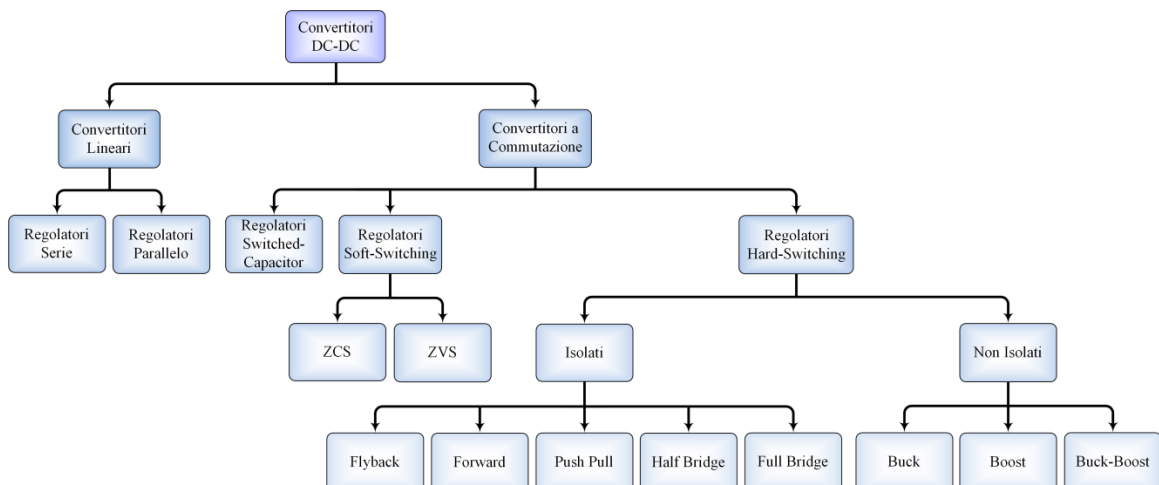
Convertitori DC-DC

Convertitori Lineari

Convertitori a Commutazione

Regolatori Serie

Regolatori Parallelo

Regolatori Switched-Capacitor

Regolatori Soft-Switching

Regolatori Hard-Switching

ZCS

ZVS

Isolati

Non Isolati

Flyback

Forward

Push Pull

Half Bridge

Full Bridge

Buck

Boost

Buck-Boost